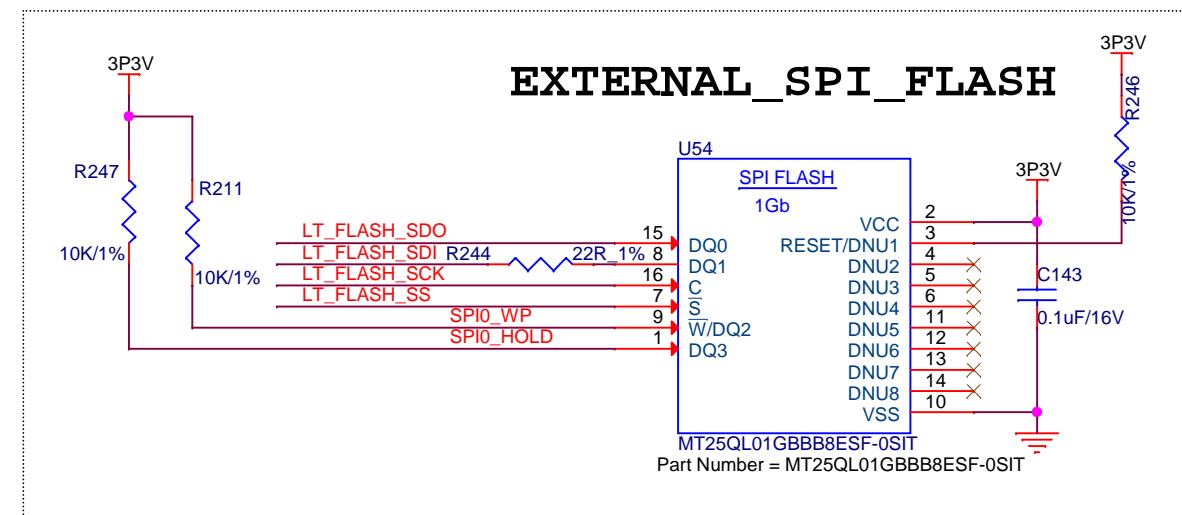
EXTERNAL_SPI_FLASH

3P3V

R247

10K/1%

R211

10K/1%

LT_FLASH_SDO
LT_FLASH_SDI
R244
22R_1%
LT_FLASH_SCK
LT_FLASH_SS
SPI0_WP
SPI0_HOLD

U54

SPI FLASH

1Gb

15 DQ0
8 DQ1
16 C
7 $\overline{S}$
9 $\overline{W}$/DQ2
1 DQ3

VCC 2
RESET/DNU1 3
DNU2 4
DNU3 5
DNU4 6
DNU5 11
DNU6 12
DNU7 13
DNU8 14
VSS 10

MT25QL01GBBB8ESF-0SIT
Part Number = MT25QL01GBBB8ESF-0SIT

3P3V

R246

10K/1%

3P3V

C143

0.1uF/16V